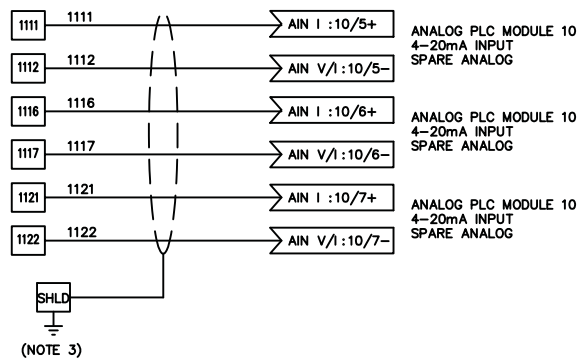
1111 1111 AIN I :10/5+
1112 1112 AIN V/I :10/5−

ANALOG PLC MODULE 10
4-20mA INPUT
SPARE ANALOG

1116 1116 AIN I :10/6+
1117 1117 AIN V/I :10/6−

ANALOG PLC MODULE 10
4-20mA INPUT
SPARE ANALOG

1121 1121 AIN I :10/7+
1122 1122 AIN V/I :10/7−

ANALOG PLC MODULE 10
4-20mA INPUT
SPARE ANALOG

SHLD
(NOTE 3)